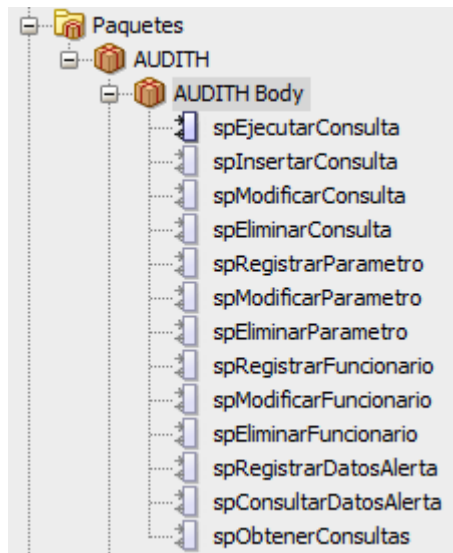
Paquetes
AUDITH
AUDITH Body
spEjecutarConsulta
spInsertarConsulta
spModificarConsulta
spEliminarConsulta
spRegistrarParametro
spModificarParametro
spEliminarParametro
spRegistrarFuncionario
spModificarFuncionario
spEliminarFuncionario
spRegistrarDatosAlerta
spConsultarDatosAlerta
spObtenerConsultas